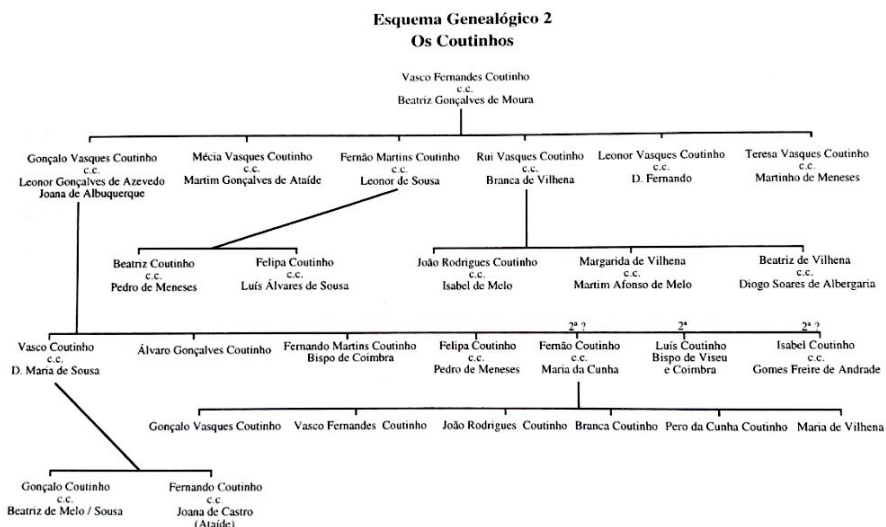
Esquema Genealógico 2
Os Coutinhos

Vasco Fernandes Coutinho
c.c.
Beatriz Gonçalves de Moura

Gonçalo Vasques Coutinho
c.c.
Leonor Gonçalves de Azevedo
Joana de Albuquerque

Mécia Vasques Coutinho
c.c.
Martim Gonçalves de Ataíde

Fernão Martins Coutinho
c.c.
Leonor de Sousa

Rui Vasques Coutinho
c.c.
Branca de Vilhena

Leonor Vasques Coutinho
c.c.
D. Fernando

Teresa Vasques Coutinho
c.c.
Martinho de Meneses

Beatriz Coutinho
c.c.
Pedro de Meneses

Felipa Coutinho
c.c.
Luís Álvares de Sousa

João Rodrigues Coutinho
c.c.
Isabel de Melo

Margarida de Vilhena
c.c.
Martim Afonso de Melo

Beatriz de Vilhena
c.c.
Diogo Soares de Albergaria

Vasco Coutinho
c.c.
D. Maria de Sousa

Álvaro Gonçalves Coutinho

Fernando Martins Coutinho
Bispo de Coimbra

Felipa Coutinho
c.c.
Pedro de Meneses

2ª ?
Fernão Coutinho
c.c.
Maria da Cunha

2ª
Luís Coutinho
Bispo de Viseu
e Coimbra

2ª ?
Isabel Coutinho
c.c.
Gomes Freire de Andrade

Gonçalo Vasques Coutinho   Vasco Fernandes Coutinho   João Rodrigues Coutinho   Branca Coutinho   Pero da Cunha Coutinho   Maria de Vilhena

Gonçalo Coutinho
c.c.
Beatriz de Melo / Sousa

Fernando Coutinho
c.c.
Joana de Castro
(Ataíde)